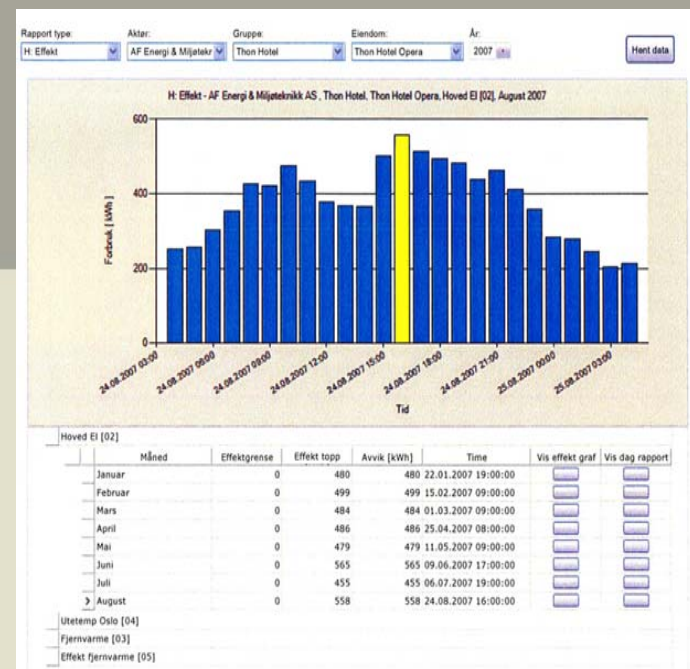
Rapport type: H: Effekt
Aktør: AF Energi & Miljøtekr
Gruppe: Thon Hotel
Eiendom: Thon Hotel Opera
År: 2007

Hent data

H: Effekt - AF Energi & Miljøteknikk AS , Thon Hotel, Thon Hotel Opera, Hoved El [02], August 2007

Forbruk [ kWh ]

600
400
200
0

24.08.2007 03:00
24.08.2007 06:00
24.08.2007 09:00
24.08.2007 12:00
24.08.2007 15:00
24.08.2007 18:00
24.08.2007 21:00
25.08.2007 00:00
25.08.2007 03:00

Tid

Hoved El [02]

| Måned | Effektgrense | Effekt topp | Avvik [kWh] | Time | Vis effekt graf | Vis dag rapport |
|---|---|---|---|---|---|---|
| Januar | 0 | 480 | 480 | 22.01.2007 19:00:00 | | |
| Februar | 0 | 499 | 499 | 15.02.2007 09:00:00 | | |
| Mars | 0 | 484 | 484 | 01.03.2007 09:00:00 | | |
| April | 0 | 486 | 486 | 25.04.2007 08:00:00 | | |
| Mai | 0 | 479 | 479 | 11.05.2007 09:00:00 | | |
| Juni | 0 | 565 | 565 | 09.06.2007 17:00:00 | | |
| Juli | 0 | 455 | 455 | 06.07.2007 19:00:00 | | |
| > August | 0 | 558 | 558 | 24.08.2007 16:00:00 | | |

Utetemp Oslo [04]
Fjernvarme [03]
Effekt fjernvarme [05]